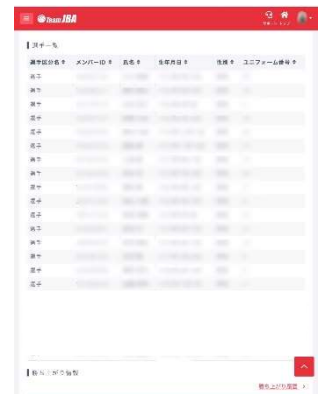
Team JBA

チーム

| 選手区分名 ⇕ | メンバーID ⇕ | 氏名 ⇕ | 生年月日 ⇕ | 性別 ⇕ | ユニフォーム番号 ⇕ |
|---|---|---|---|---|---|
| 選手 | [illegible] | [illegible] | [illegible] | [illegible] | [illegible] |
| 選手 | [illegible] | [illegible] | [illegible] | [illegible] | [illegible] |
| 選手 | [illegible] | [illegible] | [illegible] | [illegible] | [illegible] |
| 選手 | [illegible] | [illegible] | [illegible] | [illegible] | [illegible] |
| 選手 | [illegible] | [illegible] | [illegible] | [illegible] | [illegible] |
| 選手 | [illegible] | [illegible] | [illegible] | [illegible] | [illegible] |
| 選手 | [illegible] | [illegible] | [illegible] | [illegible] | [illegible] |
| 選手 | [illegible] | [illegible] | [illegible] | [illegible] | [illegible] |
| 選手 | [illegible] | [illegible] | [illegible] | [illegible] | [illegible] |
| 選手 | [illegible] | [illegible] | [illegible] | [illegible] | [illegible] |
| 選手 | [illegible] | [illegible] | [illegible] | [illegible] | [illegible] |
| 選手 | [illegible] | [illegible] | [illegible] | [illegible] | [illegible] |
| 選手 | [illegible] | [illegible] | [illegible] | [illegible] | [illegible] |
| 選手 | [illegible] | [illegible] | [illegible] | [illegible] | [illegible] |
| 選手 | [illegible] | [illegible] | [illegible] | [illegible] | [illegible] |
| 選手 | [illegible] | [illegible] | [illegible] | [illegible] | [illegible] |
| 選手 | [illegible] | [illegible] | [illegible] | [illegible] | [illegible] |

勝ち上がり情報

勝ち上がり履歴 >